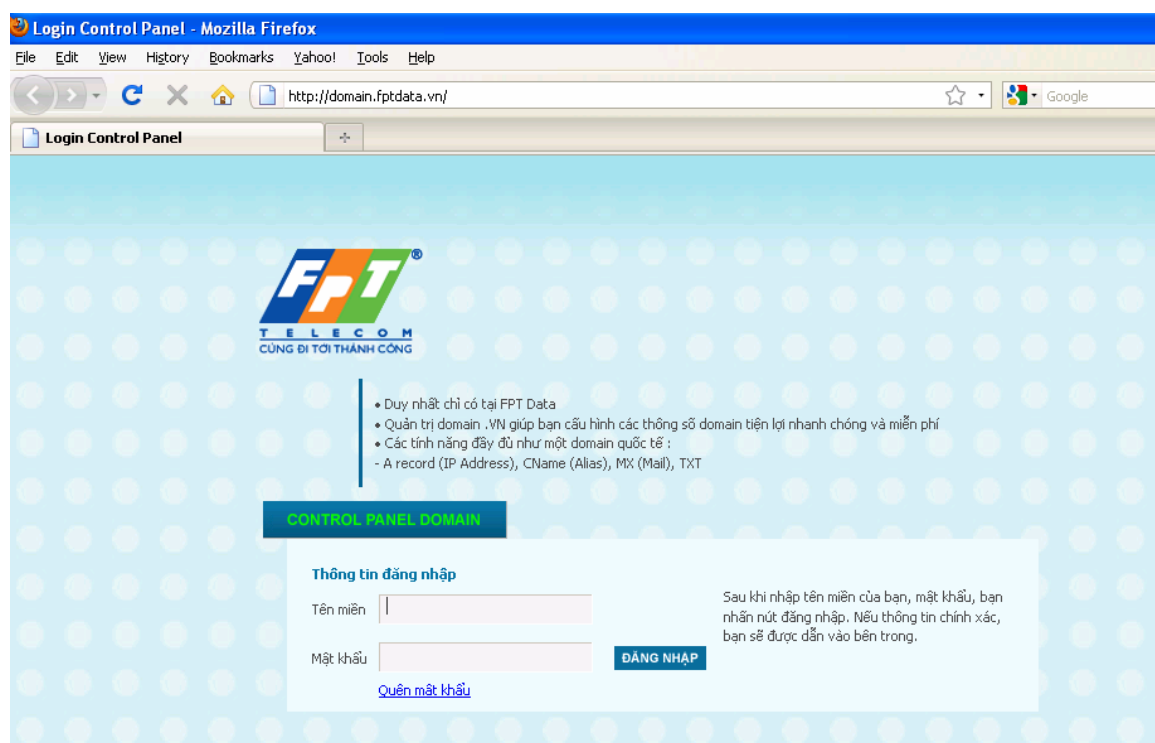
Login Control Panel - Mozilla Firefox

File Edit View History Bookmarks Yahoo! Tools Help

http://domain.fptdata.vn/

Google

Login Control Panel

FPT®
TELECOM
CÙNG ĐI TỚI THÀNH CÔNG

• Duy nhất chỉ có tại FPT Data
• Quản trị domain .VN giúp bạn cấu hình các thông số domain tiện lợi nhanh chóng và miễn phí
• Các tính năng đầy đủ như một domain quốc tế :
- A record (IP Address), CName (Alias), MX (Mail), TXT

CONTROL PANEL DOMAIN

Thông tin đăng nhập

Tên miền

Mật khẩu

ĐĂNG NHẬP

Quên mật khẩu

Sau khi nhập tên miền của bạn, mật khẩu, bạn nhấn nút đăng nhập. Nếu thông tin chính xác, bạn sẽ được dẫn vào bên trong.